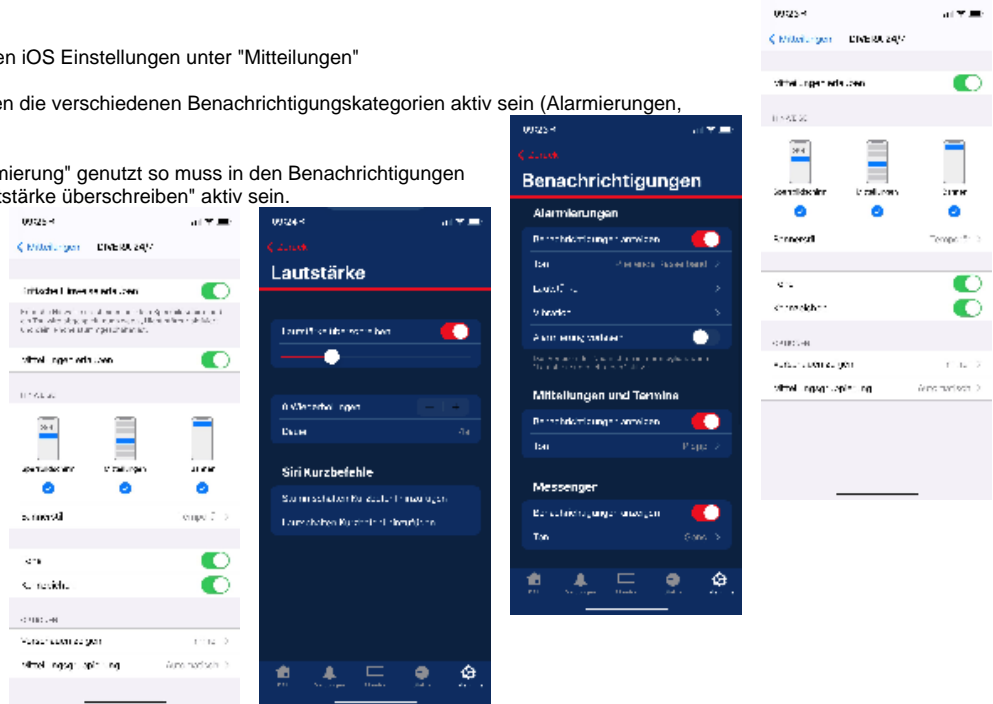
en iOS Einstellungen unter "Mitteilungen"

en die verschiedenen Benachrichtigungskategorien aktiv sein (Alarmierungen,

mierung" genutzt so muss in den Benachrichtigungen tstärke überschreiben" aktiv sein.

09:25

< Mitteilungen DIVERA 24/7

Kritische Hinweise erlauben

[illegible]

Mitteilungen erlauben

HINWEISE

Sperrbildschirm Mitteilungen Banner

Bannerstil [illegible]

Töne

Kennzeichen

OPTIONEN

Vorschauen zeigen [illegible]

Mitteilungsgruppierung Automatisch

09:25

< Zurück

Lautstärke

Lautstärke überschreiben

0 Wiederholungen

Dauer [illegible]

Siri Kurzbefehle

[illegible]

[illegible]

09:25

< Zurück

Benachrichtigungen

Alarmierungen

Benachrichtigungen anzeigen

Ton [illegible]

Lautstärke

Vibration

Alarmierung vorlesen

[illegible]

Mitteilungen und Termine

Benachrichtigungen anzeigen

Ton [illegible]

Messenger

Benachrichtigungen anzeigen

Ton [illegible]

09:25

< Mitteilungen DIVERA 24/7

Mitteilungen erlauben

HINWEISE

Sperrbildschirm Mitteilungen Banner

Bannerstil Temporär

Töne

Kennzeichen

OPTIONEN

Vorschauen zeigen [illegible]

Mitteilungsgruppierung Automatisch